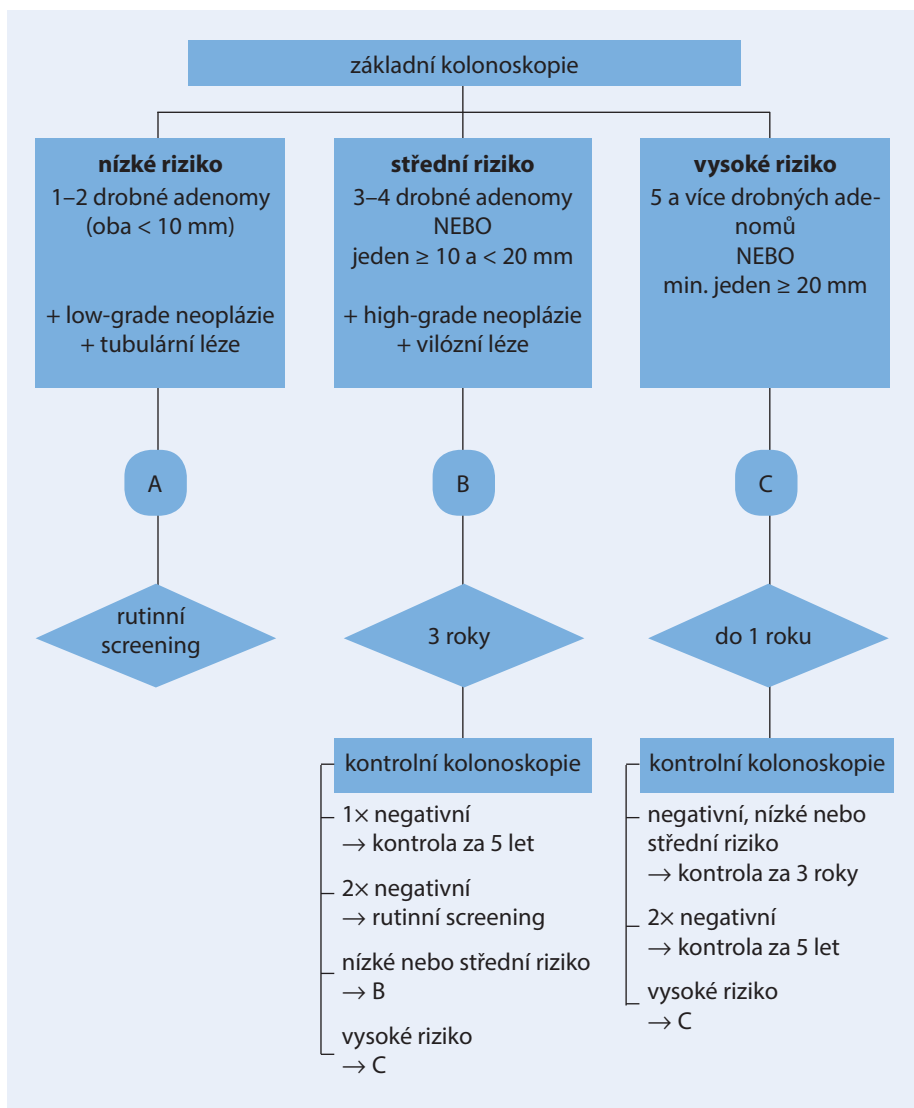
základní kolonoskopie

**nízké riziko**
1–2 drobné adenomy
(oba < 10 mm)

+ low-grade neoplázie
+ tubulární léze

**střední riziko**
3–4 drobné adenomy
NEBO
jeden ≥ 10 a < 20 mm

+ high-grade neoplázie
+ vilózní léze

**vysoké riziko**
5 a více drobných adenomů
NEBO
min. jeden ≥ 20 mm

A

B

C

rutinní screening

3 roky

do 1 roku

kontrolní kolonoskopie

1× negativní
→ kontrola za 5 let

2× negativní
→ rutinní screening

nízké nebo střední riziko
→ B

vysoké riziko
→ C

kontrolní kolonoskopie

negativní, nízké nebo střední riziko
→ kontrola za 3 roky

2× negativní
→ kontrola za 5 let

vysoké riziko
→ C